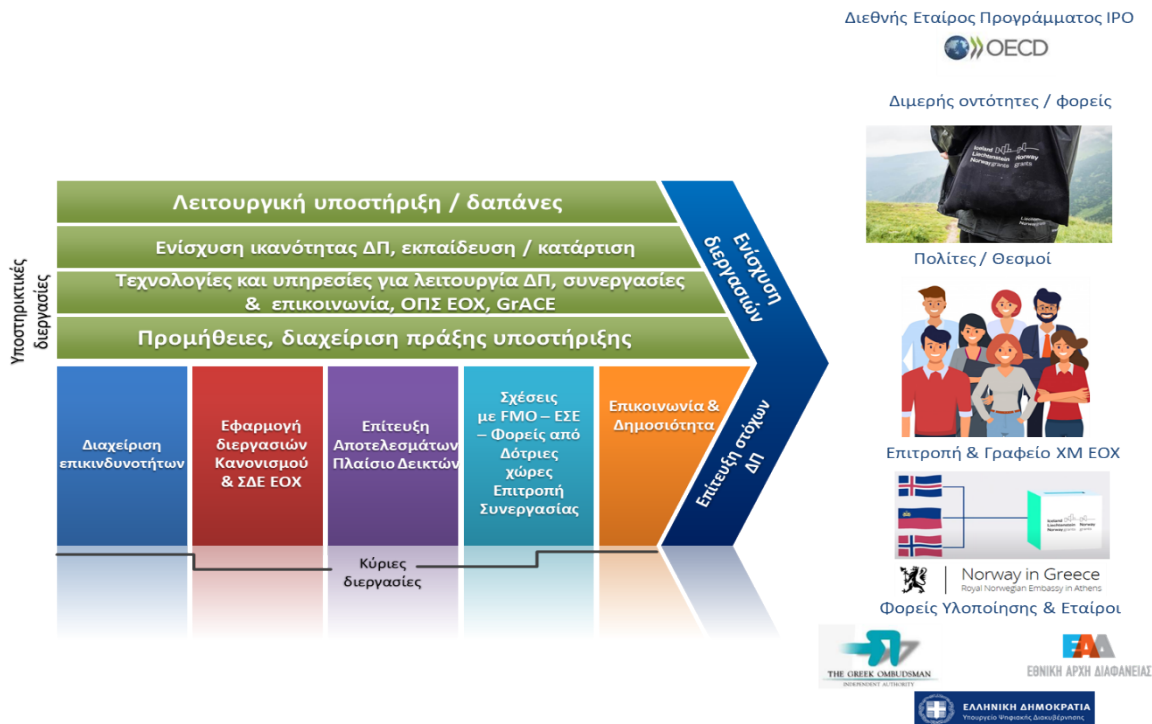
Διεθνής Εταίρος Προγράμματος IPO

OECD

Διμερής οντότητες / φορείς

Iceland Liechtenstein Norway grants

Πολίτες / Θεσμοί

Επιτροπή & Γραφείο ΧΜ ΕΟΧ

Iceland Liechtenstein Norway grants

Norway in Greece
Royal Norwegian Embassy in Athens

Φορείς Υλοποίησης & Εταίροι

THE GREEK OMBUDSMAN
INDEPENDENT AUTHORITY

ΕΑΔ
ΕΘΝΙΚΗ ΑΡΧΗ ΔΙΑΦΑΝΕΙΑΣ

ΕΛΛΗΝΙΚΗ ΔΗΜΟΚΡΑΤΙΑ
Υπουργείο Ψηφιακής Διακυβέρνησης

Υποστηρικτικές διεργασίες

Λειτουργική υποστήριξη / δαπάνες

Ενίσχυση ικανότητας ΔΠ, εκπαίδευση / κατάρτιση

Τεχνολογίες και υπηρεσίες για λειτουργία ΔΠ, συνεργασίες & επικοινωνία, ΟΠΣ ΕΟΧ, GrACE

Προμήθειες, διαχείριση πράξης υποστήριξης

Ενίσχυση διεργασιών

Διαχείριση επικινδυνοτήτων

Εφαρμογή διεργασιών Κανονισμού & ΣΔΕ ΕΟΧ

Επίτευξη Αποτελεσμάτων Πλαίσιο Δεικτών

Σχέσεις με FMO – ΕΣΕ – Φορείς από Δότριες χώρες Επιτροπή Συνεργασίας

Επικοινωνία & Δημοσιότητα

Επίτευξη στόχων ΔΠ

Κύριες διεργασίες